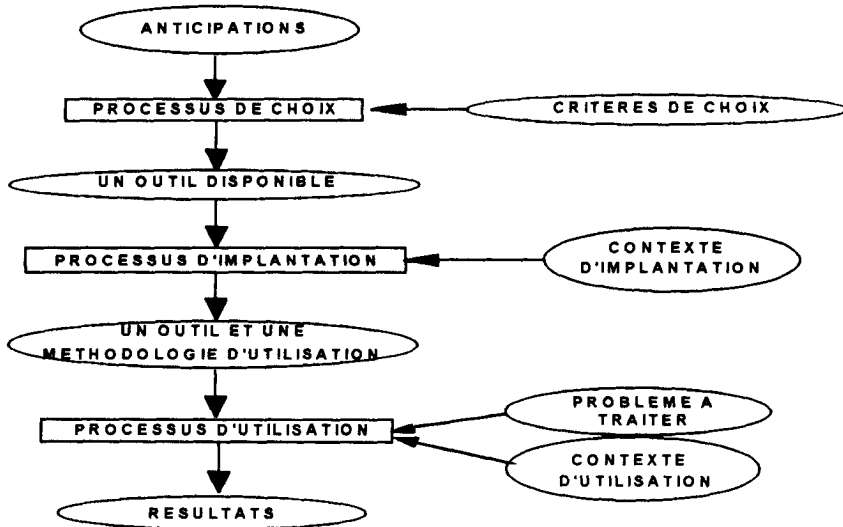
ANTICIPATIONS

PROCESSUS DE CHOIX

CRITERES DE CHOIX

UN OUTIL DISPONIBLE

PROCESSUS D'IMPLANTATION

CONTEXTE D'IMPLANTATION

UN OUTIL ET UNE METHODOLOGIE D'UTILISATION

PROCESSUS D'UTILISATION

PROBLEME A TRAITER

CONTEXTE D'UTILISATION

RESULTATS